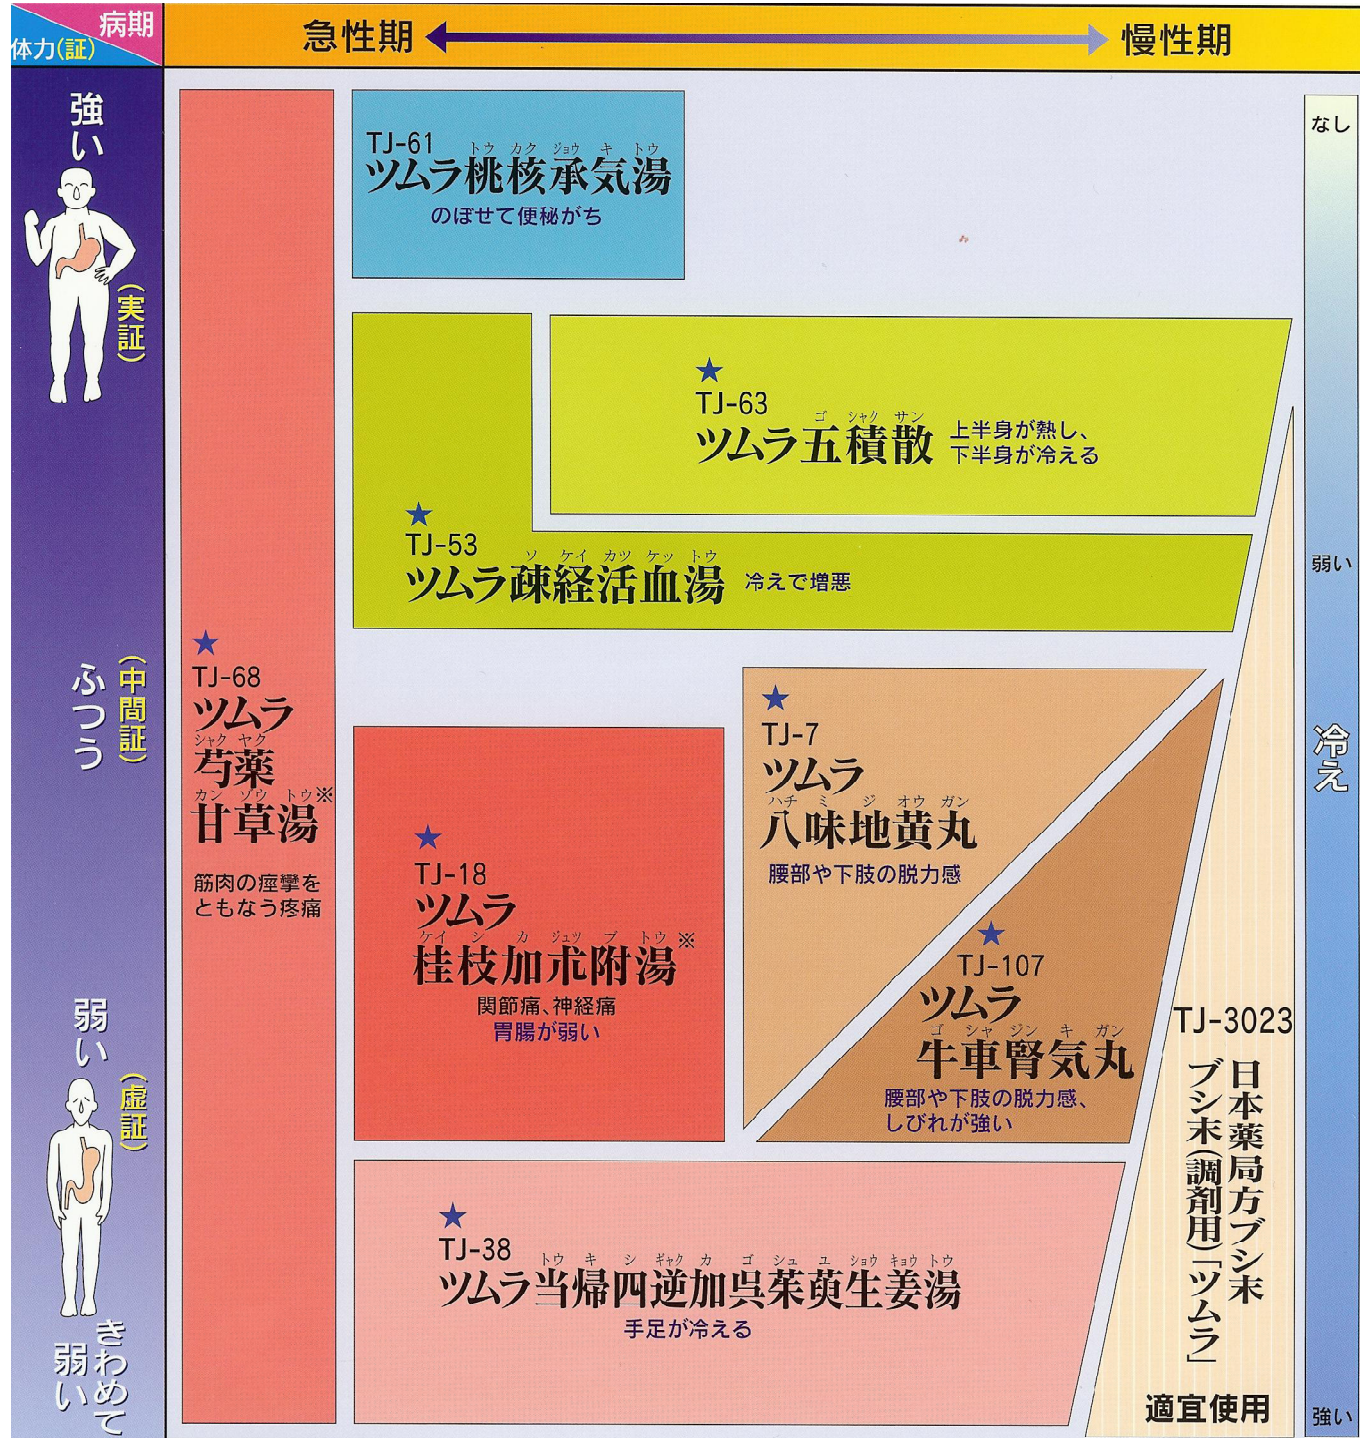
病期
体力(証)

急性期 慢性期

強い
(実証)
ふつう
(中間証)
弱い
(虚証)
きわめて弱い

なし
弱い
冷え
強い

★
TJ-68
ツムラ
シャクヤク
芍薬
カンゾウトウ
甘草湯※
筋肉の痙攣をともなう疼痛

TJ-61
トウカクジョウキトウ
ツムラ桃核承気湯
のぼせて便秘がち

★
TJ-63
ゴシャクサン
ツムラ五積散
上半身が熱し、下半身が冷える

★
TJ-53
ソケイカツケツトウ
ツムラ疎経活血湯
冷えで増悪

★
TJ-18
ツムラ
ケイシカジュツブトウ
桂枝加朮附湯※
関節痛、神経痛
胃腸が弱い

★
TJ-7
ツムラ
ハチミジオウガン
八味地黄丸
腰部や下肢の脱力感

★
TJ-107
ツムラ
ゴシャジンキガン
牛車腎気丸
腰部や下肢の脱力感、しびれが強い

TJ-3023
日本薬局方ブシ末
ブシ末(調剤用)「ツムラ」
適宜使用

★
TJ-38
トウキシギャクカゴシュユショウキョウトウ
ツムラ当帰四逆加呉茱萸生姜湯
手足が冷える